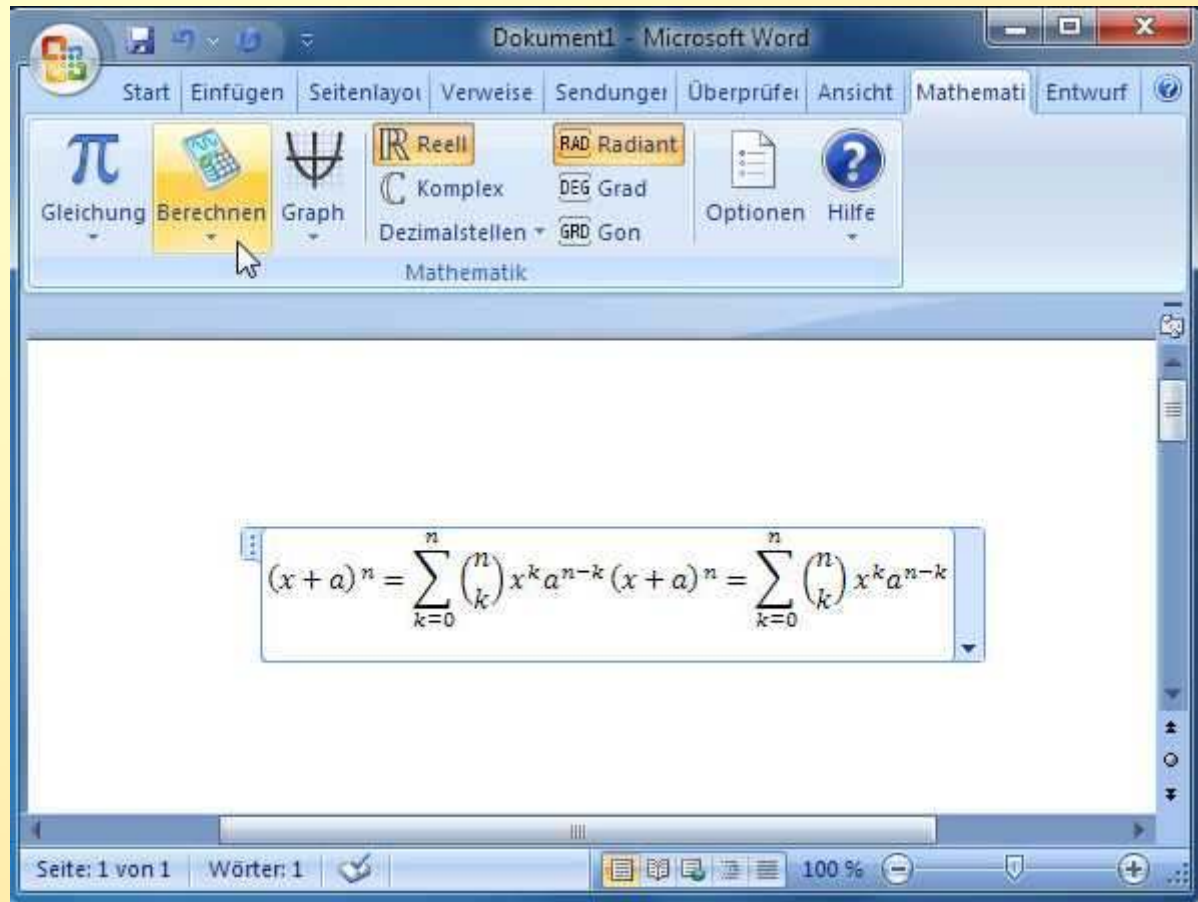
Dokument1 - Microsoft Word

Start Einfügen Seitenlayou Verweise Sendunger Überprüfe Ansicht Mathemati Entwurf

Gleichung Berechnen Graph

Reell
Komplex
Dezimalstellen

RAD Radiant
DEG Grad
GRD Gon

Optionen Hilfe

Mathematik

$(x+a)^n = \sum_{k=0}^{n} \binom{n}{k} x^k a^{n-k} (x+a)^n = \sum_{k=0}^{n} \binom{n}{k} x^k a^{n-k}$

Seite: 1 von 1 Wörter: 1 100 %